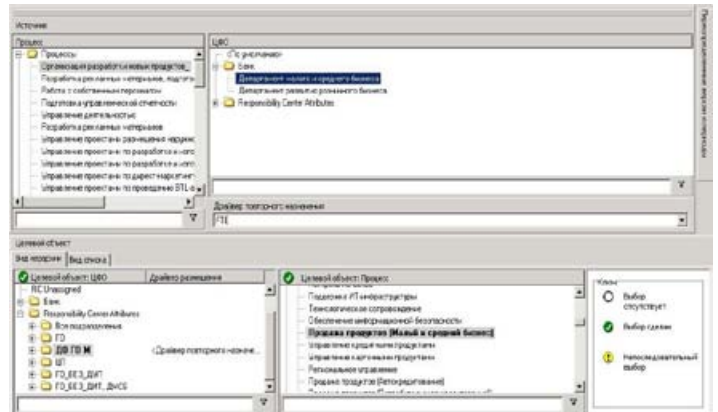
Источник

Процесс
Процессы
Организация разработки новых продуктов
Разработка рекламных материалов, подгот
Работа с собственным персоналом
Подготовка управленческой отчетности
Управление деятельностью
Разработка рекламных материалов
Управление проектами по размещению наружн
Управление проектами по разработке и изгот
Управление проектами по разработке и изгот
Управление проектами по директ-маркетинг
Управление проектами по проведению BTL-а

ЦФО
<По умолчанию>
Банк
Департамент малого и среднего бизнеса
Департамент развития розничного бизнеса
Responsibility Center Attributes

Драйвер повторного назначения
FTE

Целевой объект
Вид иерархии | Вид списка

Целевой объект: ЦФО | Драйвер размещения
RC Unassigned
Банк
Responsibility Center Attributes
Все подразделения
FD
ДО ГО М | <Драйвер повторного назначе...
ЦП
FD_БЕЗ_ДИТ
FD_БЕЗ_ДИТ, ДФСБ

Целевой объект: Процесс
Поддержка ИТ-инфраструктуры
Техническое сопровождение
Обеспечение информационной безопасности
Продажа продуктов (Малый и средний бизнес)
Управление кредитными продуктами
Управление карточными продуктами
Региональное управление
Продажа продуктов (Ретейл/кредитование)

Ключ
Выбор отсутствует
Выбор сделан
Непоследовательный выбор

Результаты многопользовательской